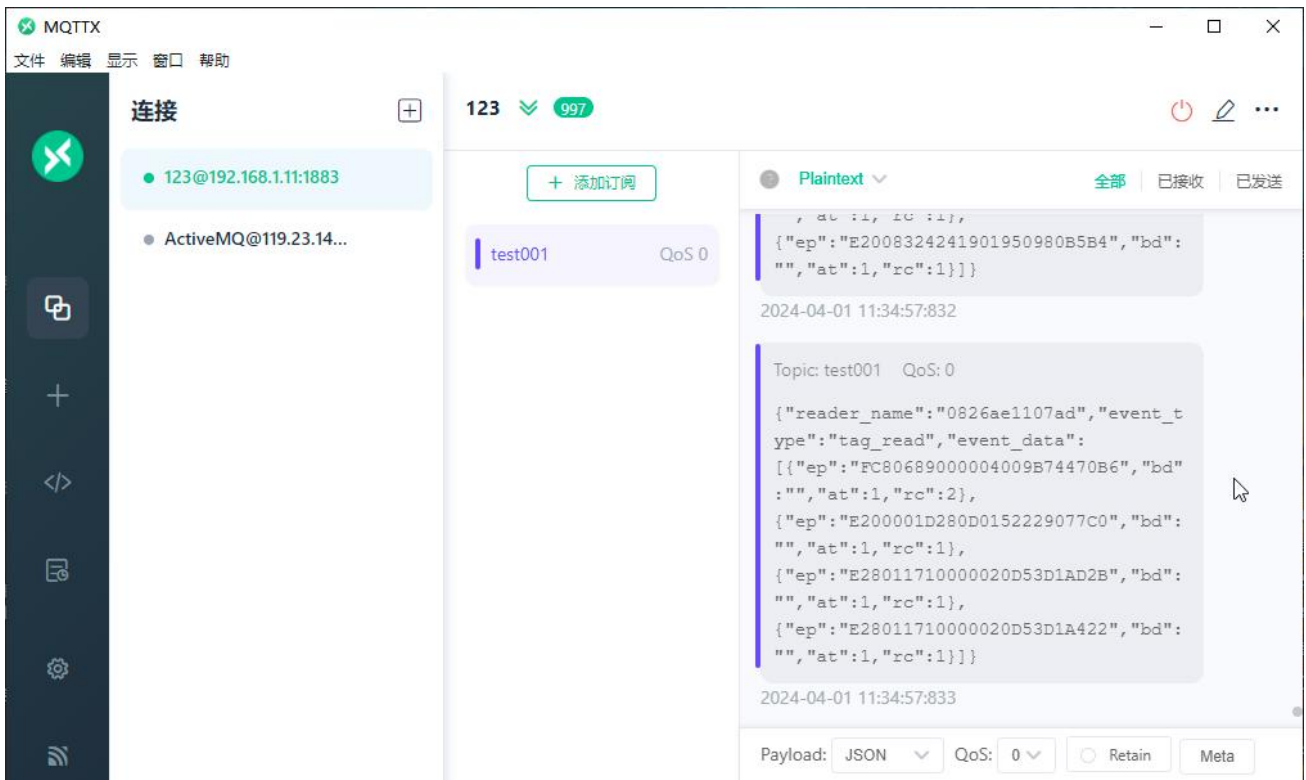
MQTTX

文件 编辑 显示 窗口 帮助

连接

123@192.168.1.11:1883

ActiveMQ@119.23.14...

123 997

+ 添加订阅

test001 QoS 0

Plaintext

全部 已接收 已发送

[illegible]
{"ep":"E2008324241901950980B5B4","bd":"","at":1,"rc":1}]}

2024-04-01 11:34:57:832

Topic: test001 QoS: 0

{"reader_name":"0826ae1107ad","event_type":"tag_read","event_data":[{"ep":"FC80689000004009B74470B6","bd":"","at":1,"rc":2},{"ep":"E200001D280D0152229077C0","bd":"","at":1,"rc":1},{"ep":"E28011710000020D53D1AD2B","bd":"","at":1,"rc":1},{"ep":"E28011710000020D53D1A422","bd":"","at":1,"rc":1}]}

2024-04-01 11:34:57:833

Payload: JSON QoS: 0 Retain Meta